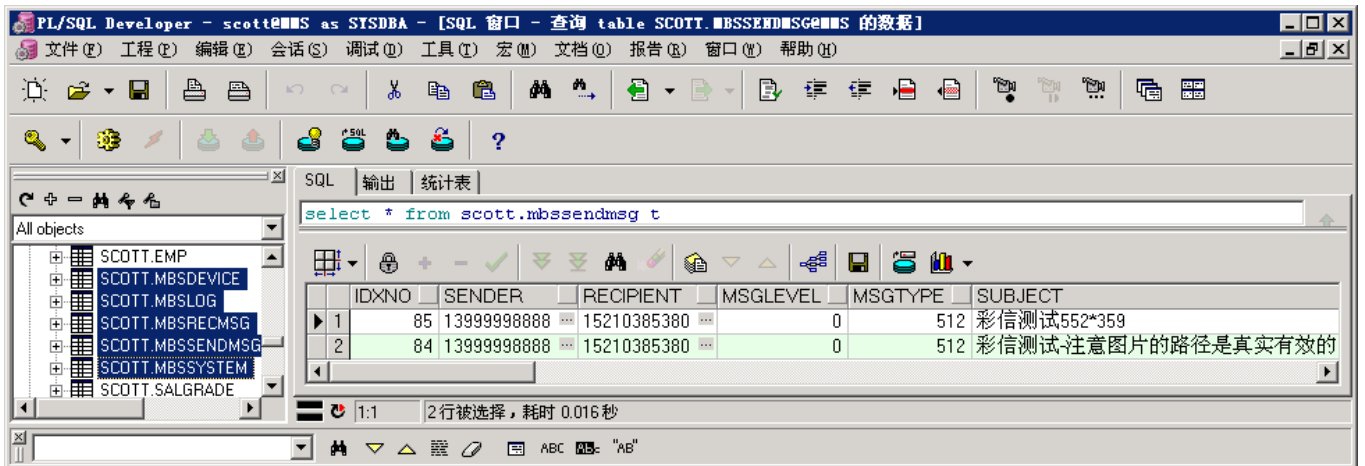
PL/SQL Developer - scott@■■S as SYSDBA - [SQL 窗口 - 查询 table SCOTT.■BSSEND■SG@■■S 的数据]

文件(F) 工程(P) 编辑(E) 会话(S) 调试(D) 工具(T) 宏(M) 文档(O) 报告(R) 窗口(W) 帮助(H)

All objects

SCOTT.EMP
SCOTT.MBSDEVICE
SCOTT.MBSLOG
SCOTT.MBSRECMSG
SCOTT.MBSSENDMSG
SCOTT.MBSSYSTEM
SCOTT.SALGRADE

SQL 输出 统计表

select * from scott.mbssendmsg t

| | IDXNO | SENDER | RECIPIENT | MSGLEVEL | MSGTYPE | SUBJECT |
|---|---|---|---|---|---|---|
| 1 | 85 | 13999998888 | 15210385380 | 0 | 512 | 彩信测试552*359 |
| 2 | 84 | 13999998888 | 15210385380 | 0 | 512 | 彩信测试-注意图片的路径是真实有效的 |

1:1 2行被选择，耗时 0.016 秒

ABC "AB"